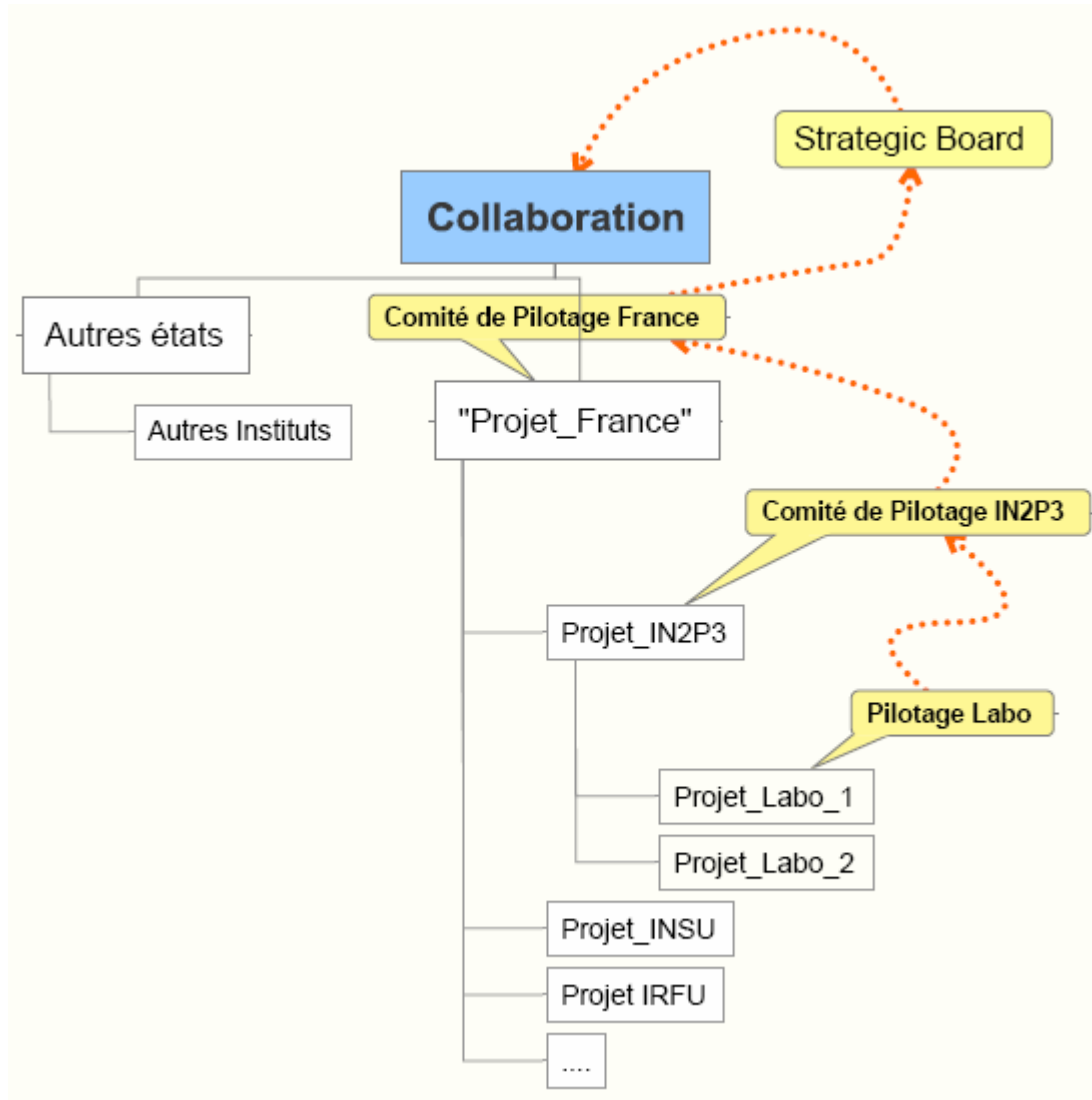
Strategic Board

Collaboration

Autres états

Comité de Pilotage France

Autres Instituts

"Projet_France"

Comité de Pilotage IN2P3

Projet_IN2P3

Pilotage Labo

Projet_Labo_1

Projet_Labo_2

Projet_INSU

Projet IRFU

....